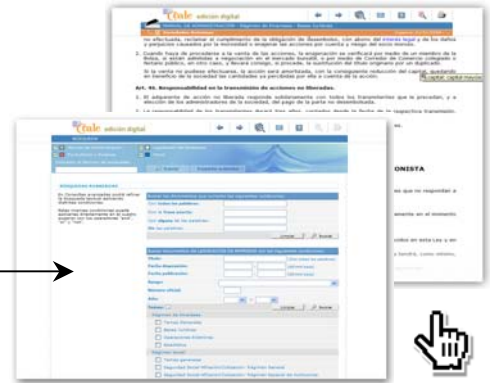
Ciss edición digital

no efectuada, reclamar el cumplimiento de la obligación de desembolso, con abono del interés legal y de los daños y perjuicios causados por la morosidad o enajenar las acciones por cuenta y riesgo del socio moroso.

2. Cuando haya de procederse a la venta de las acciones, la enajenación se verificará por medio de un miembro de la Bolsa, si están admitidas a negociación en el mercado bursátil, o por medio de Corredor de Comercio colegiado o fedatario público, en otro caso, y llevará consigo, si procede, la sustitución del título originario por un duplicado.

Si la venta no pudiese efectuarse, la acción será amortizada, con la consiguiente reducción del capital, quedando en beneficio de la sociedad las cantidades ya percibidas por ella a cuenta de la acción.

Art. 46. Responsabilidad en la transmisión de acciones no liberadas.

1. El adquirente de acción no liberada responde solidariamente con todos los transmitentes que le precedan, y a elección de los administradores de la sociedad, del pago de la parte no desembolsada.

ONISTA

Ciss edición digital

BÚSQUEDAS AVANZADAS

Buscar
Limpiar
Buscar

Tipo
Fecha disposición
Fecha publicación
Rango
Número oficial
Año

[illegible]